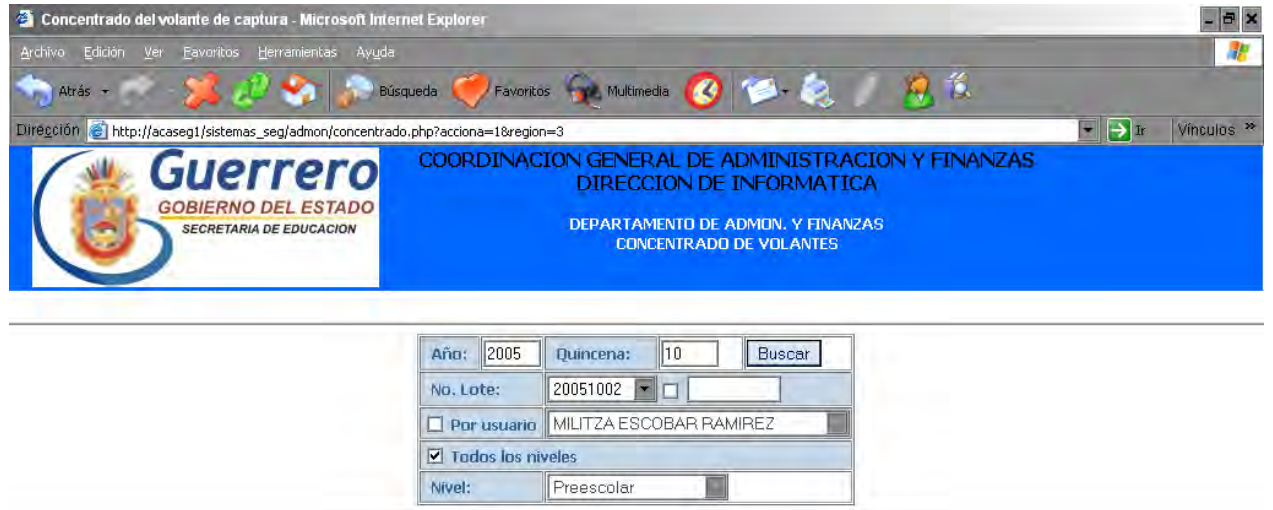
Concentrado del volante de captura - Microsoft Internet Explorer

Archivo Edición Ver Favoritos Herramientas Ayuda

Atrás Búsqueda Favoritos Multimedia

Dirección http://acaseg1/sistemas_seg/admon/concentrado.php?acciona=1&region=3 Ir Vínculos

Guerrero
GOBIERNO DEL ESTADO
SECRETARIA DE EDUCACION

COORDINACION GENERAL DE ADMINISTRACION Y FINANZAS
DIRECCION DE INFORMATICA

DEPARTAMENTO DE ADMON. Y FINANZAS
CONCENTRADO DE VOLANTES

Año: 2005 Quincena: 10 Buscar

No. Lote: 20051002

Por usuario MILITZA ESCOBAR RAMIREZ

Todos los niveles

Nivel: Preescolar